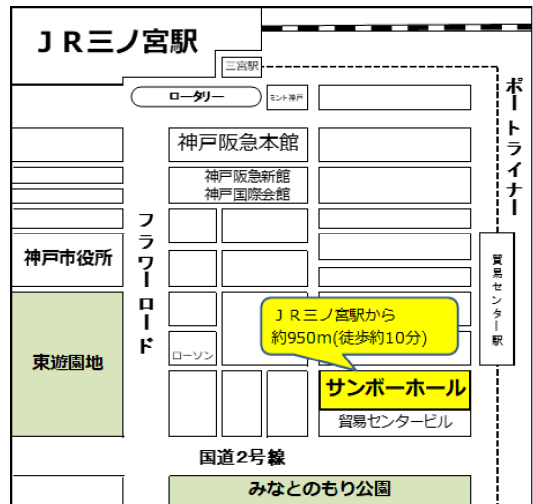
ＪＲ三ノ宮駅

三宮駅

ロータリー

ミント神戸

ポートライナー

神戸阪急本館

神戸阪急新館
神戸国際会館

フラワーロード

神戸市役所

貿易センター駅

ＪＲ三ノ宮駅から
約950m(徒歩約10分)

東遊園地

ローソン

サンボーホール

貿易センタービル

国道2号線

みなとのもり公園